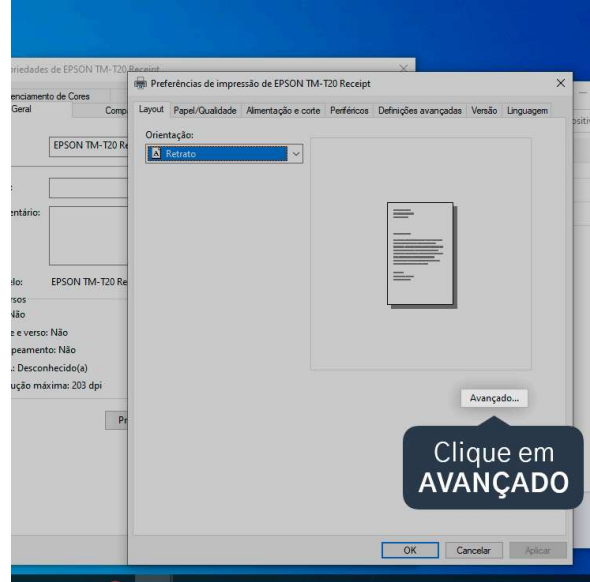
riedades de EPSON TM-T20 Receipt

enciamento de Cores

Geral

Comp

EPSON TM-T20 Re

entário:

elo: EPSON TM-T20 Re

rsos

Não

e e verso: Não

peamento: Não

: Desconhecido(a)

ução máxima: 203 dpi

Pr

ositi

Preferências de impressão de EPSON TM-T20 Receipt

×

Layout | Papel/Qualidade | Alimentação e corte | Periféricos | Definições avançadas | Versão | Linguagem

Orientação:

Retrato

Avançado...

Clique em AVANÇADO

OK | Cancelar | Aplicar